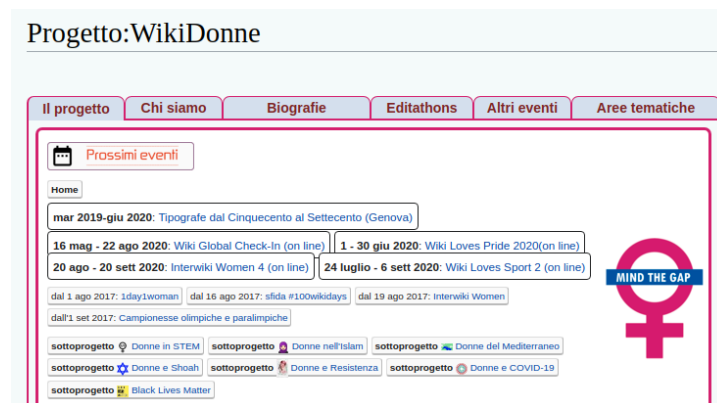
Progetto:WikiDonne

Il progetto | Chi siamo | Biografie | Editathons | Altri eventi | Aree tematiche

Prossimi eventi

Home

mar 2019-giu 2020: Tipografe dal Cinquecento al Settecento (Genova)

16 mag - 22 ago 2020: Wiki Global Check-In (on line)

1 - 30 giu 2020: Wiki Loves Pride 2020(on line)

20 ago - 20 sett 2020: Interwiki Women 4 (on line)

24 luglio - 6 sett 2020: Wiki Loves Sport 2 (on line)

MIND THE GAP

dal 1 ago 2017: 1day1woman

dal 16 ago 2017: sfida #100wikidays

dal 19 ago 2017: Interwiki Women

dall'1 set 2017: Campionesse olimpiche e paralimpiche

sottoprogetto Donne in STEM

sottoprogetto Donne nell'Islam

sottoprogetto Donne del Mediterraneo

sottoprogetto Donne e Shoah

sottoprogetto Donne e Resistenza

sottoprogetto Donne e COVID-19

sottoprogetto Black Lives Matter